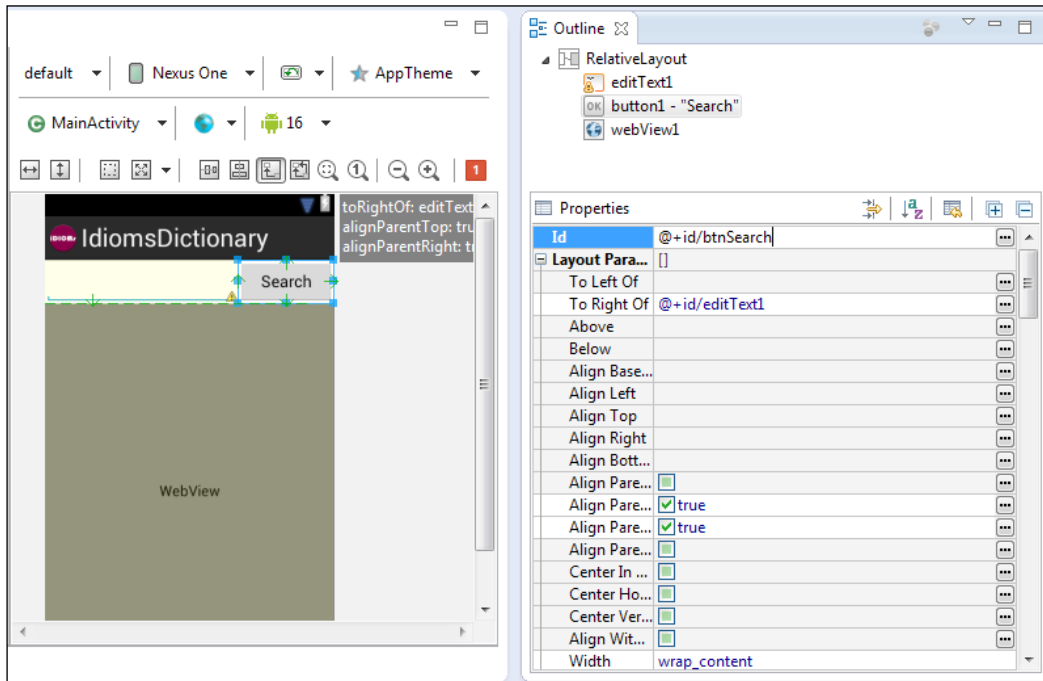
default
Nexus One
AppTheme
MainActivity
16
1
IDIOMS IdiomsDictionary
Search
toRightOf: editText
alignParentTop: tru
alignParentRight: tr
WebView

Outline
RelativeLayout
editText1
OK button1 - "Search"
webView1

Properties

| | |
|---|---|
| Id | @+id/btnSearch |
| Layout Para... | [] |
| To Left Of | |
| To Right Of | @+id/editText1 |
| Above | |
| Below | |
| Align Base... | |
| Align Left | |
| Align Top | |
| Align Right | |
| Align Bott... | |
| Align Pare... | |
| Align Pare... | true |
| Align Pare... | true |
| Align Pare... | |
| Center In ... | |
| Center Ho... | |
| Center Ver... | |
| Align Wit... | |
| Width | wrap_content |